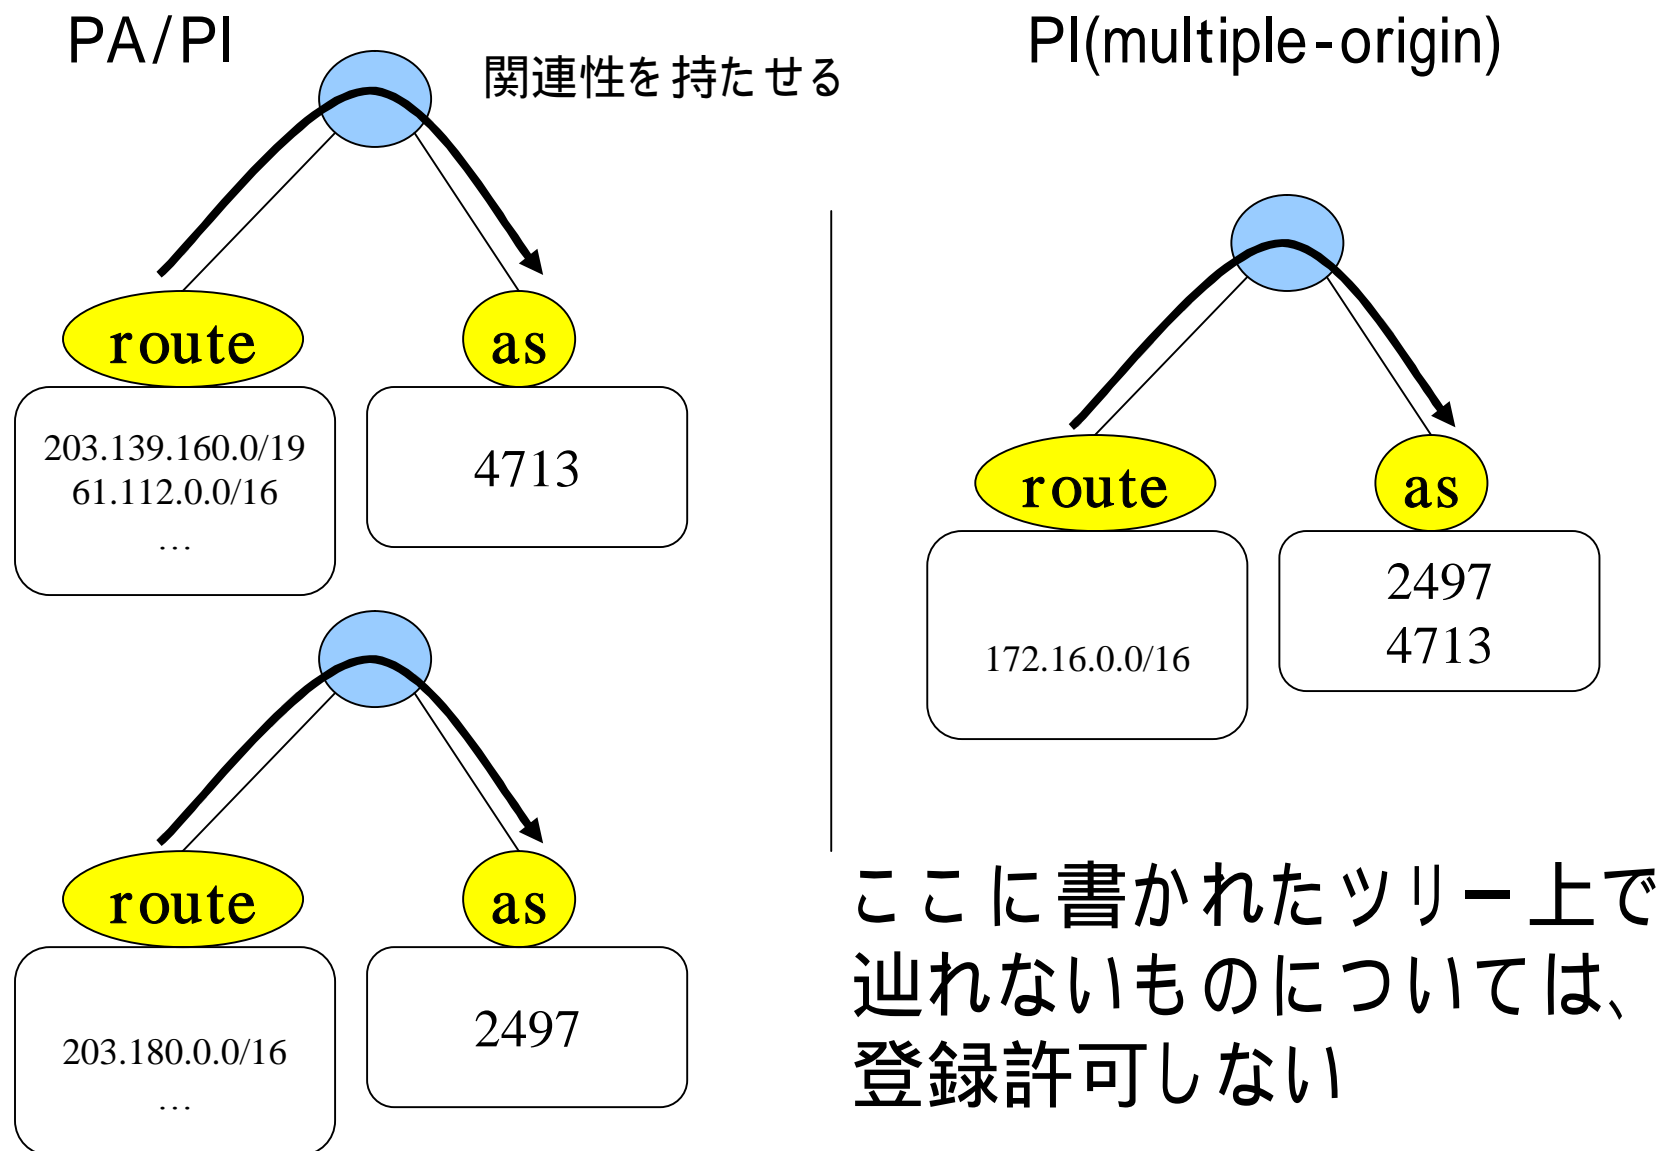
PA/PI

関連性を持たせる

route

as

203.139.160.0/19
61.112.0.0/16
…

4713

route

as

203.180.0.0/16
…

2497

PI(multiple-origin)

route

as

172.16.0.0/16

2497
4713

ここに書かれたツリー上で辿れないものについては、登録許可しない